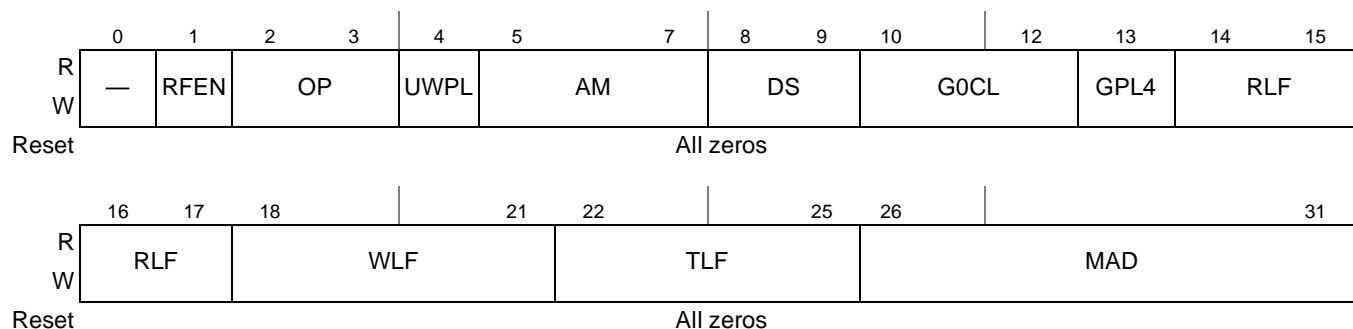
| | 0 | 1 | 2 3 | 4 | 5 7 | 8 9 | 10 12 | 13 | 14 15 |
|---|---|---|---|---|---|---|---|---|---|
| R W | — | RFEN | OP | UWPL | AM | DS | G0CL | GPL4 | RLF |
| Reset | All zeros | | | | | | | | |

| | 16 17 | 18 21 | 22 25 | 26 31 |
|---|---|---|---|---|
| R W | RLF | WLF | TLF | MAD |
| Reset | All zeros | | | |